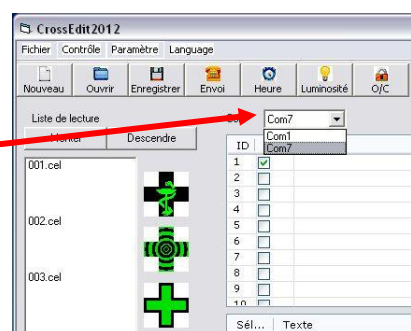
CrossEdit2012
Fichier Contrôle Paramètre Language
Nouveau Ouvrir Enregistrer Envoi Heure Luminosité O/C
Liste de lecture
Monter Descendre
Com7
Com1
Com7
001.cel
002.cel
003.cel
ID
1
2
3
4
5
6
7
8
9
10
Sél... Texte